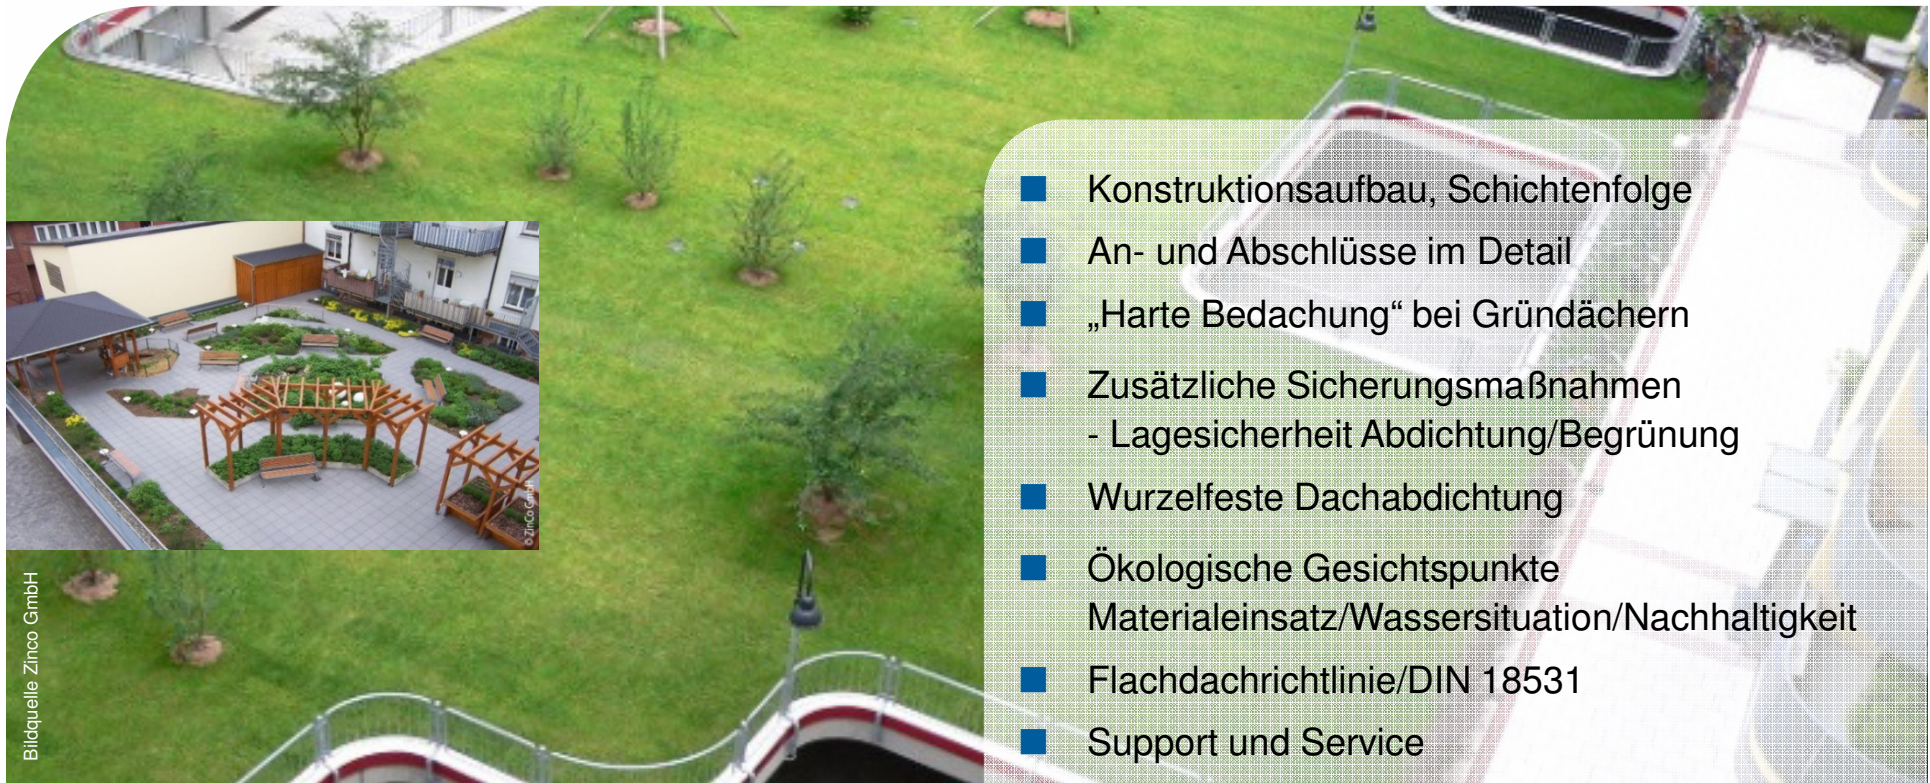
- Konstruktionsaufbau, Schichtenfolge
- An- und Abschlüsse im Detail
- „Harte Bedachung“ bei Gründächern
- Zusätzliche Sicherungsmaßnahmen
  - Lagesicherheit Abdichtung/Begrünung
- Wurzelfeste Dachabdichtung
- Ökologische Gesichtspunkte
  Materialeinsatz/Wassersituation/Nachhaltigkeit
- Flachdachrichtlinie/DIN 18531
- Support und Service

© ZinCo GmbH

Bildquelle Zinco GmbH